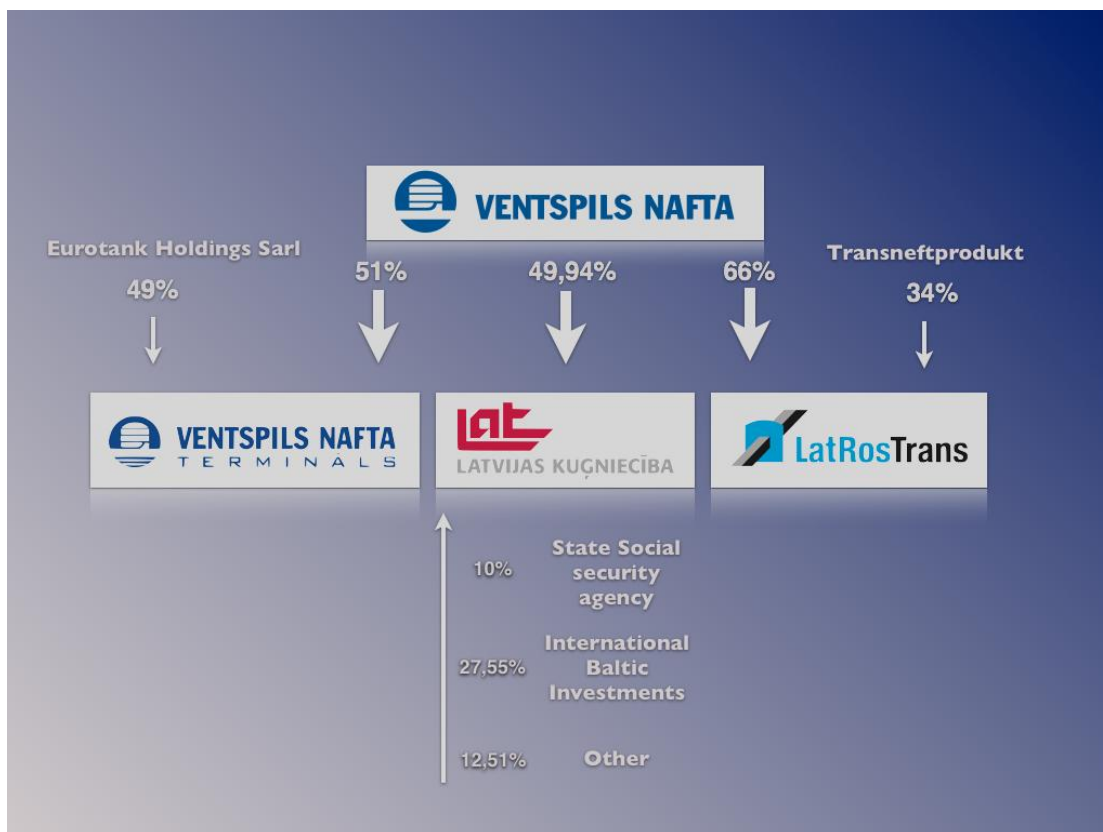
VENTSPILS NAFTA

Eurotank Holdings Sarl
49%

51%

49,94%

66%

Transneftprodukt
34%

VENTSPILS NAFTA TERMINĀLS

LAT LATVIJAS KUGNIECĪBA

LatRosTrans

10% State Social security agency

27,55% International Baltic Investments

12,51% Other